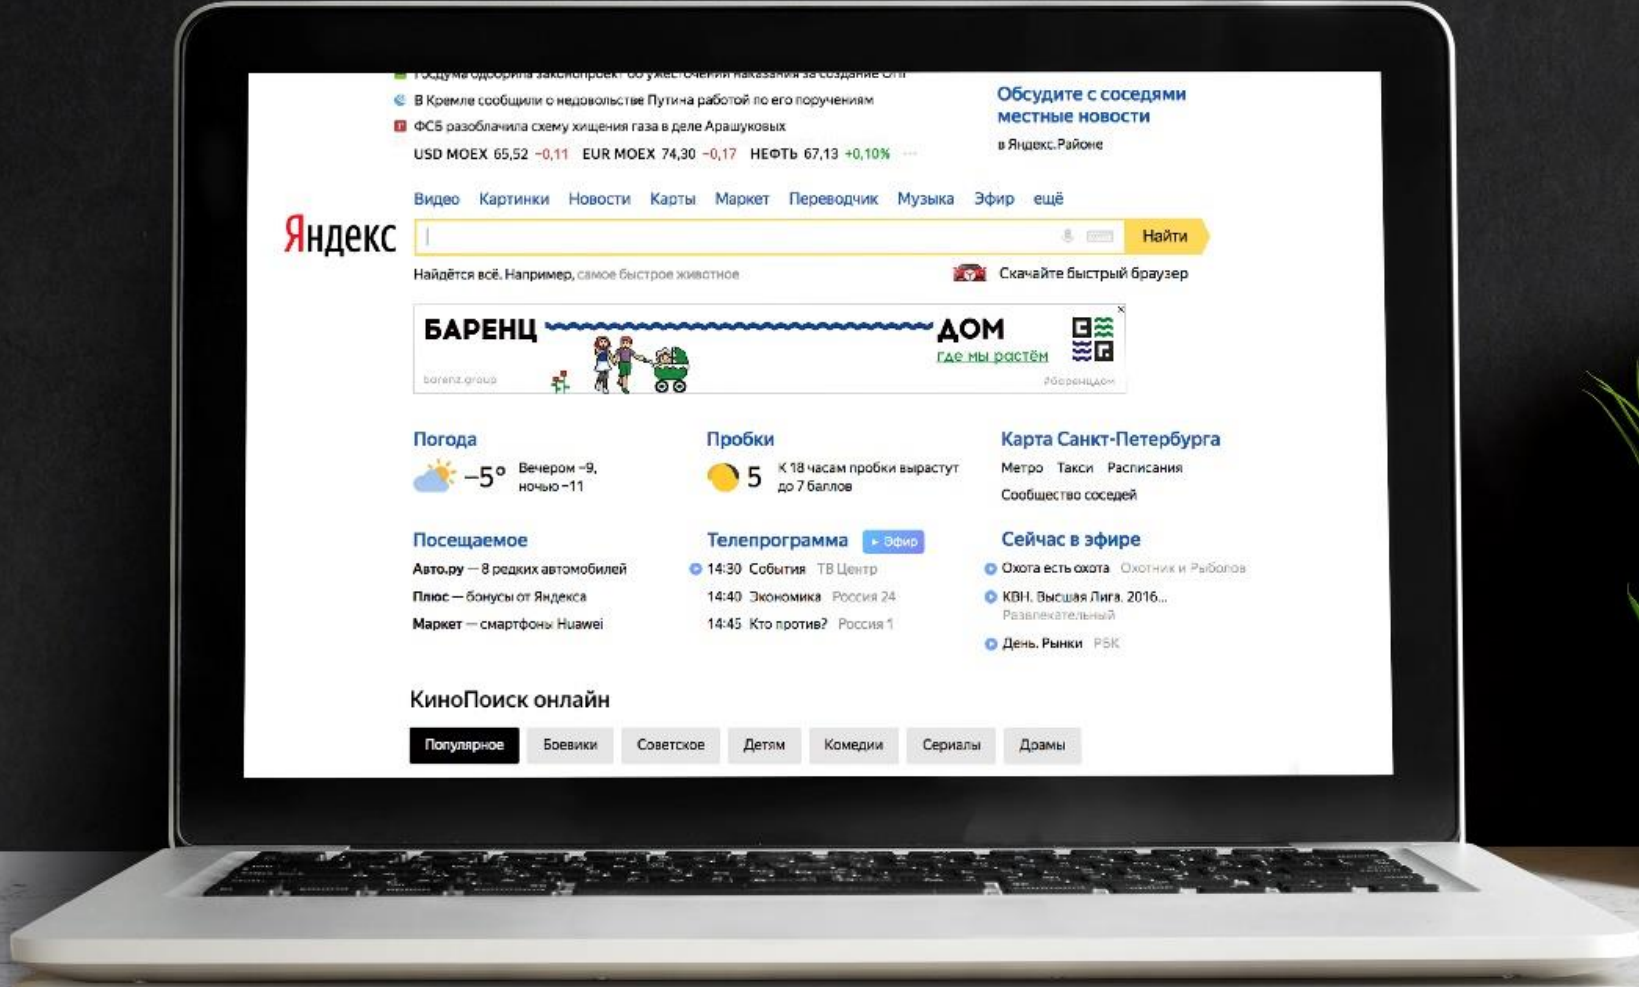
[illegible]
В Кремле сообщили о недовольстве Путина работой по его поручениям
ФСБ разоблачила схему хищения газа в деле Арашуковых
USD MOEX 65,52 −0,11 EUR MOEX 74,30 −0,17 НЕФТЬ 67,13 +0,10%

Обсудите с соседями местные новости
в Яндекс.Районе

Видео Картинки Новости Карты Маркет Переводчик Музыка Эфир ещё

Яндекс

Найти

Найдётся всё. Например, самое быстрое животное

Скачайте быстрый браузер

БАРЕНЦ ДОМ
где мы растём
barenz.group
#баренцдом

Погода
−5° Вечером −9, ночью −11

Пробки
5 К 18 часам пробки вырастут до 7 баллов

Карта Санкт-Петербурга
Метро Такси Расписания
Сообщество соседей

Посещаемое
Авто.ру — 8 редких автомобилей
Плюс — бонусы от Яндекса
Маркет — смартфоны Huawei

Телепрограмма ▸ Эфир
14:30 События ТВ Центр
14:40 Экономика Россия 24
14:45 Кто против? Россия 1

Сейчас в эфире
Охота есть охота Охотник и Рыболов
КВН. Высшая Лига. 2016... Развлекательный
День. Рынки РБК

КиноПоиск онлайн
Популярное Боевики Советское Детям Комедии Сериалы Драмы